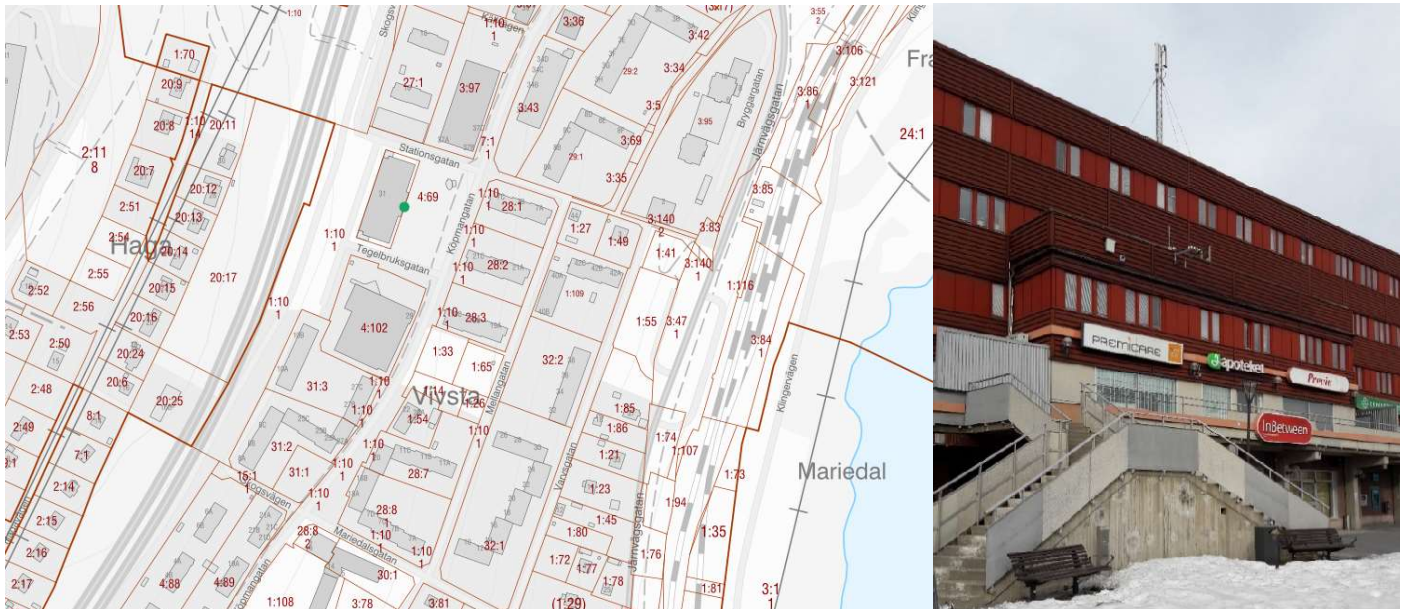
1:10
1:10
1
3:36
3:55
2
3:106
Fra
1:70
20:9
27:1
3:97
3:42
29:2
3:34
3:121
3:43
3:5
3:86
1
1:10
1
20:8
20:11
7:1
1
3:95
Bryggargatan
24:1
2:11
8
Stationsgatan
3:69
20:7
29:1
Järnvägsgatan
20:12
4:69
1:10
1
3:35
28:1
3:85
2:51
20:13
1:10
1
1:27
3:140
2
3:83
2:54
1:49
Haga
20:14
Köpmangatan
1:10
1
1:41
2:55
Tegelbruksgatan
20:17
1:10
1
28:2
3:140
1
2:52
20:15
1:109
1:116
2:56
1:10
1
1:10
1
20:16
4:102
28:3
1:55
3:47
1
2:53
2:50
20:24
1:33
1:65
32:2
3:84
1
Klingervägen
20:6
1:10
1
31:3
2:48
1:14
Vivsta
1:26
20:25
1:10
Mellangatan
1:85
8:1
1:54
2:49
1:10
1
1:86
1:74
1:107
7:1
31:2
1:10
1
28:7
1:21
Mariedal
1:10
1
31:1
1:73
15:1
Slogvägen
Varvsgatan
2:14
1:23
1:10
1
1:94
28:8
1
1:45
2:15
26:8
2
1:10
1:80
1:35
32:1
Järnvägsgatan
2:16
Mariedalsgatan
1:10
1
1:72
1:76
4:88
4:89
1:77
30:1
2:17
1:78
1:81
1:108
3:78
3:81
(1:29)
3:1
1

PREMICARE
apoteket
Pronic
Inbetween